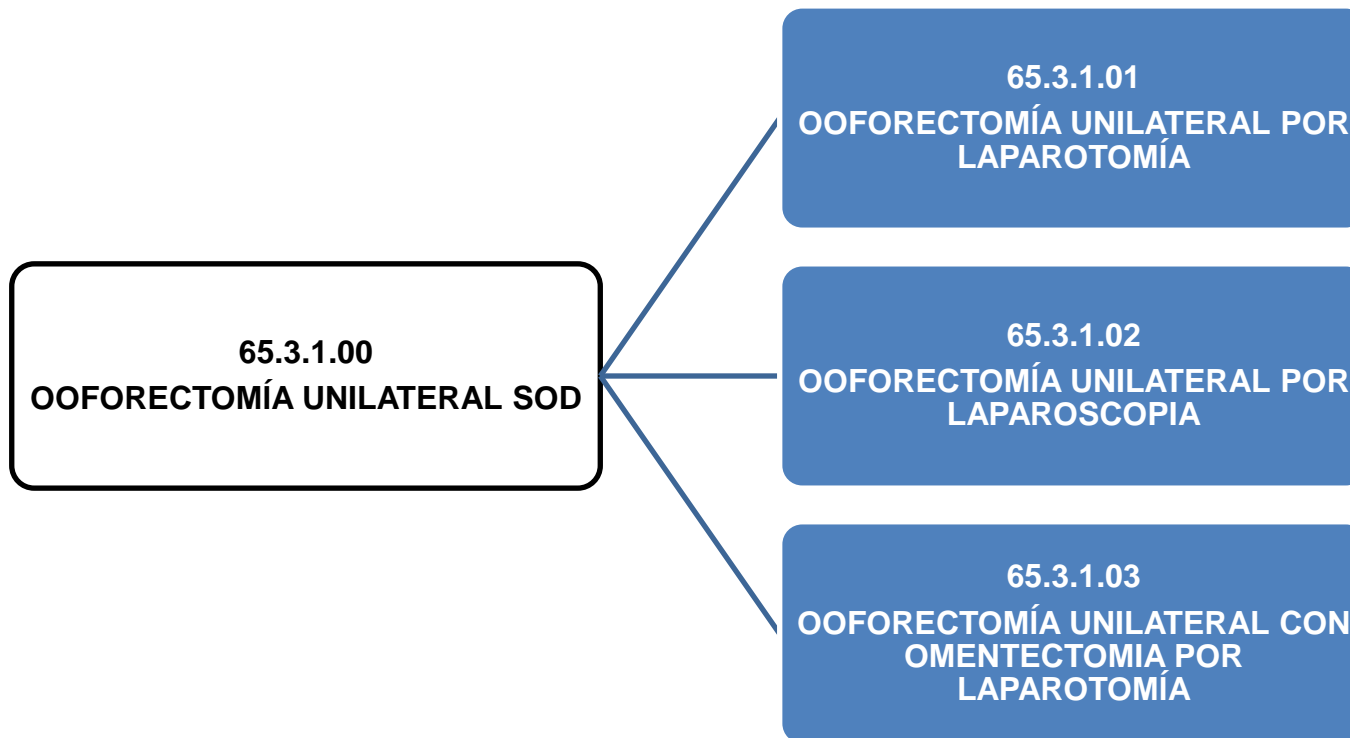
65.3.1.00
OOFORECTOMÍA UNILATERAL SOD

65.3.1.01
OOFORECTOMÍA UNILATERAL POR LAPAROTOMÍA

65.3.1.02
OOFORECTOMÍA UNILATERAL POR LAPAROSCOPIA

65.3.1.03
OOFORECTOMÍA UNILATERAL CON OMENTECTOMIA POR LAPAROTOMÍA